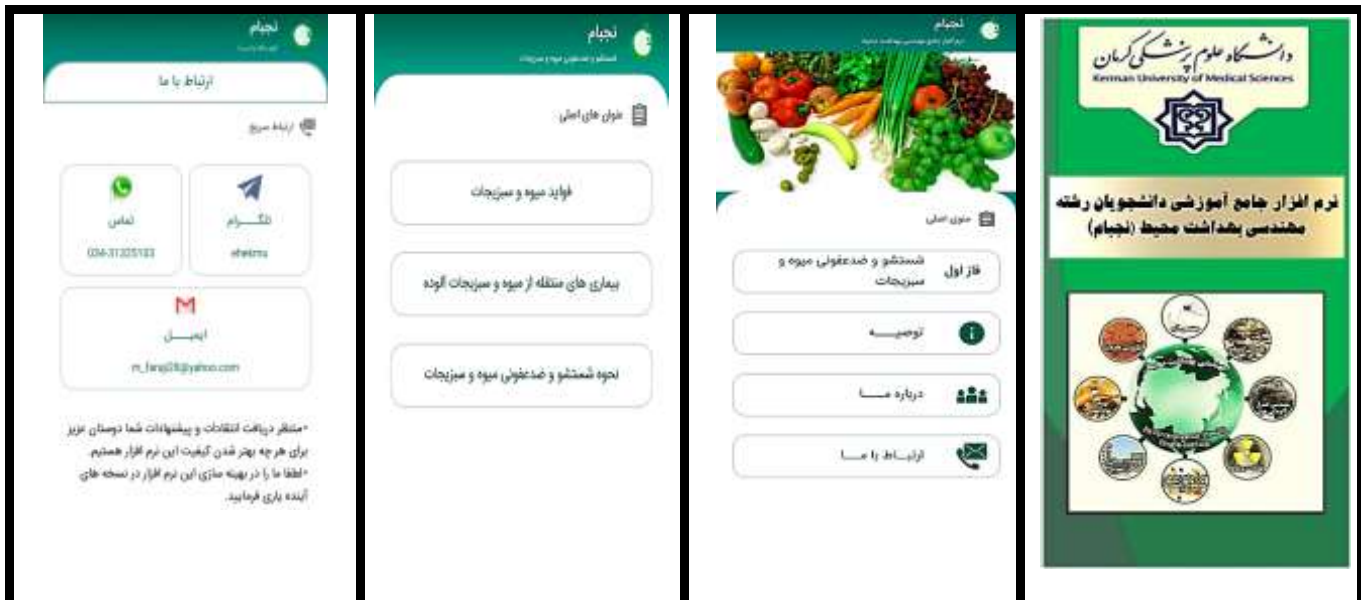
دانشگاه علوم پزشکی کرمان
Kerman University of Medical Sciences

نرم افزار جامع آموزشی دانشجویان رشته مهندسی بهداشت محیط (نجبام)

نجبام
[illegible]

عنوان اصلی

فاز اول شستشو و ضدعفونی میوه و سبزیجات

توصیـــــه

دربارة مـــا

ارتبـــاط بـا مـــا

نجبام
شستشو و ضدعفونی میوه و سبزیجات

عنوان های اصلی

فواید میوه و سبزیجات

بیماری های منتقله از میوه و سبزیجات آلوده

نحوه شستشو و ضدعفونی میوه و سبزیجات

نجبام
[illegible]

ارتباط با ما

ارتباط سریع

تلگرام
eheims

تماس
034-31325133

ایمیـــــل
m_faraji28@yahoo.com

*منتظر دریافت انتقادات و پیشنهادات شما دوستان عزیز برای هر چه بهتر شدن کیفیت این نرم افزار هستیم.
*لطفا ما را در بهینه سازی این نرم افزار در نسخه های آینده یاری فرمایید.